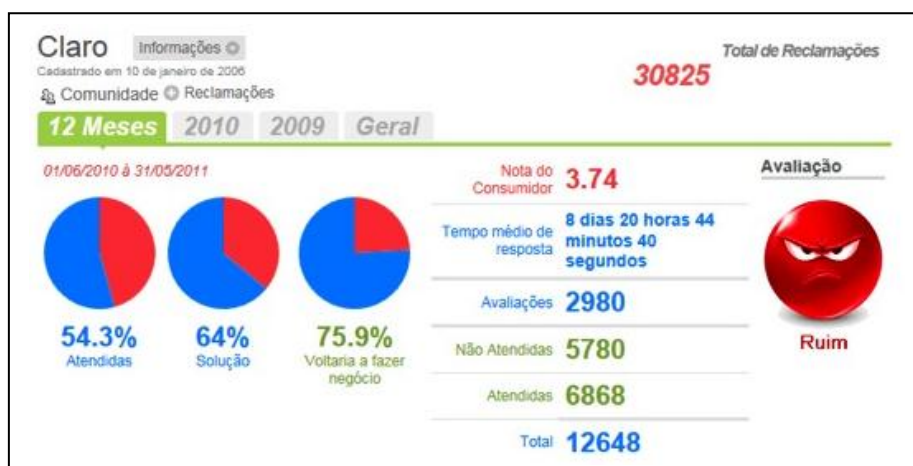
Claro Informações

Cadastrado em 10 de janeiro de 2006

Comunidade Reclamações

Total de Reclamações

30825

12 Meses 2010 2009 Geral

01/06/2010 à 31/05/2011

54.3%
Atendidas

64%
Solução

75.9%
Voltaria a fazer negócio

Nota do Consumidor 3.74

Tempo médio de resposta 8 dias 20 horas 44 minutos 40 segundos

Avaliações 2980

Não Atendidas 5780

Atendidas 6868

Total 12648

Avaliação

Ruim